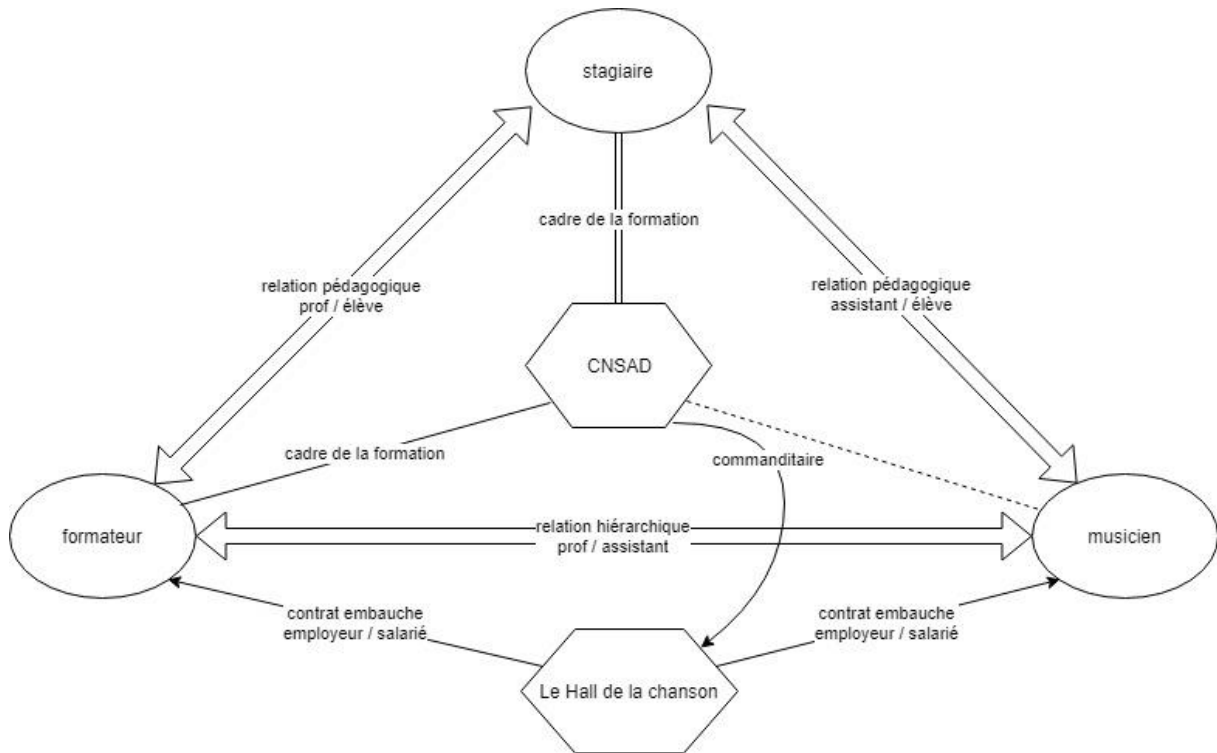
stagiaire

cadre de la formation

relation pédagogique
prof / élève

relation pédagogique
assistant / élève

CNSAD

cadre de la formation

commanditaire

formateur

relation hiérarchique
prof / assistant

musicien

contrat embauche
employeur / salarié

contrat embauche
employeur / salarié

Le Hall de la chanson